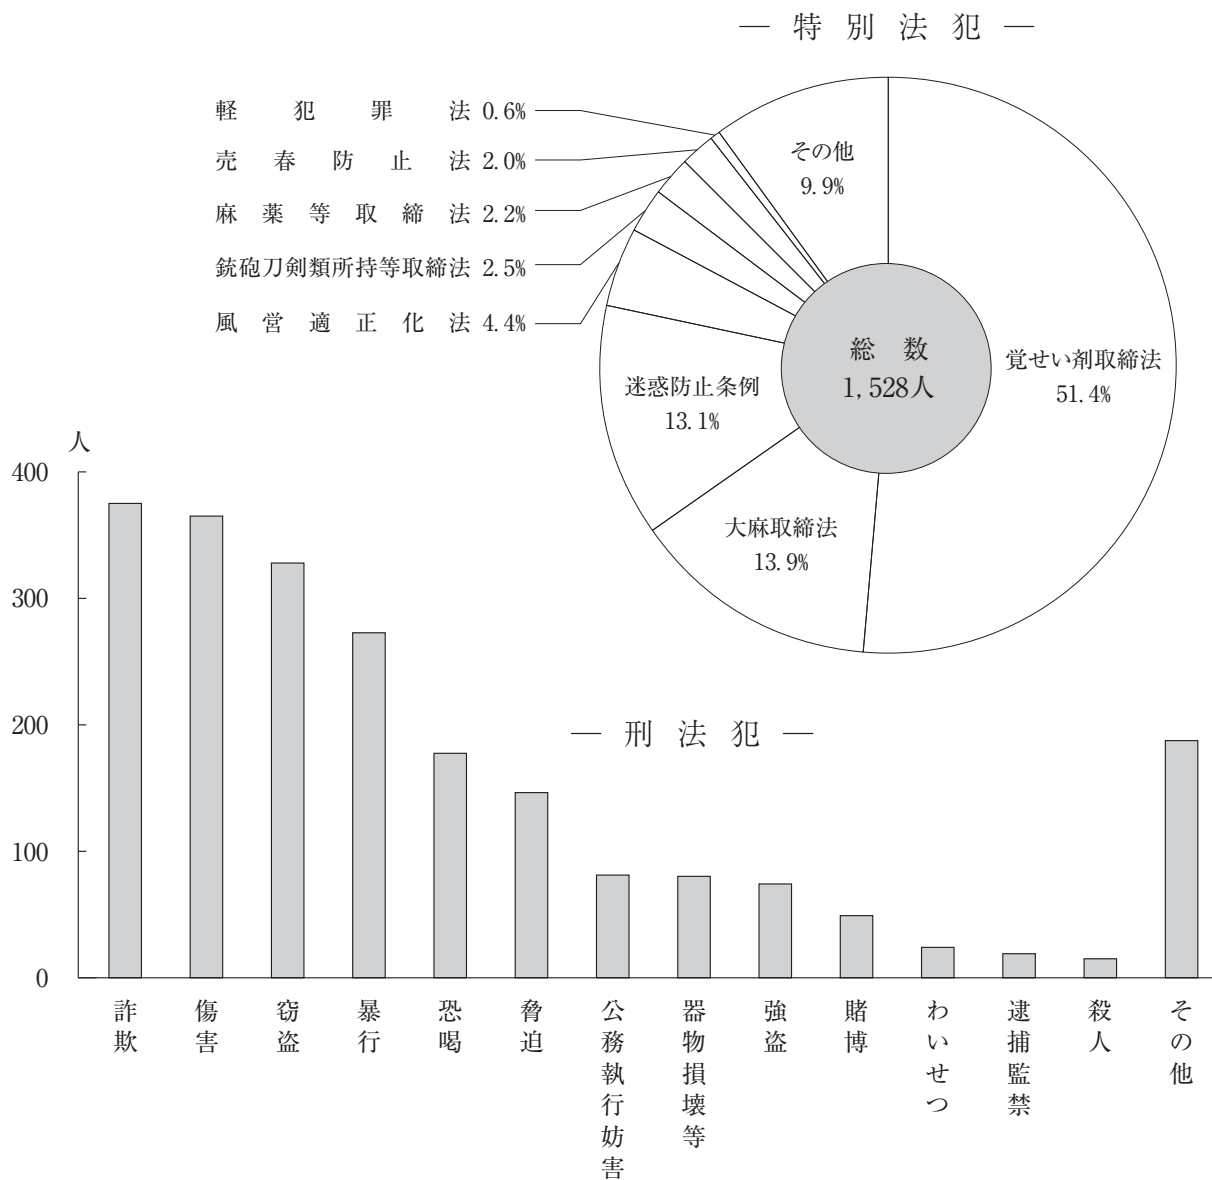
— 特 別 法 犯 —

軽 犯 罪 法 0.6%
売 春 防 止 法 2.0%
麻 薬 等 取 締 法 2.2%
銃砲刀剣類所持等取締法 2.5%
風 営 適 正 化 法 4.4%

その他
9.9%

総 数
1,528人

覚せい剤取締法
51.4%

迷惑防止条例
13.1%

大麻取締法
13.9%

人
400
300
200
100
0

— 刑 法 犯 —

詐欺
傷害
窃盗
暴行
恐喝
脅迫
公務執行妨害
器物損壊等
強盗
賭博
わいせつ
逮捕監禁
殺人
その他